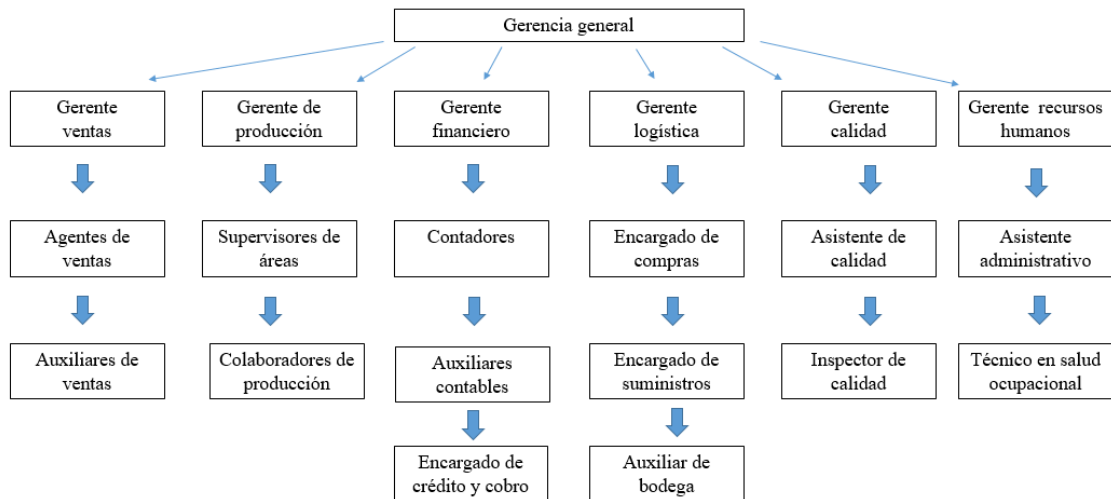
Gerencia general

Gerente ventas

Agentes de ventas

Auxiliares de ventas

Gerente de producción

Supervisores de áreas

Colaboradores de producción

Gerente financiero

Contadores

Auxiliares contables

Encargado de crédito y cobro

Gerente logística

Encargado de compras

Encargado de suministros

Auxiliar de bodega

Gerente calidad

Asistente de calidad

Inspector de calidad

Gerente recursos humanos

Asistente administrativo

Técnico en salud ocupacional